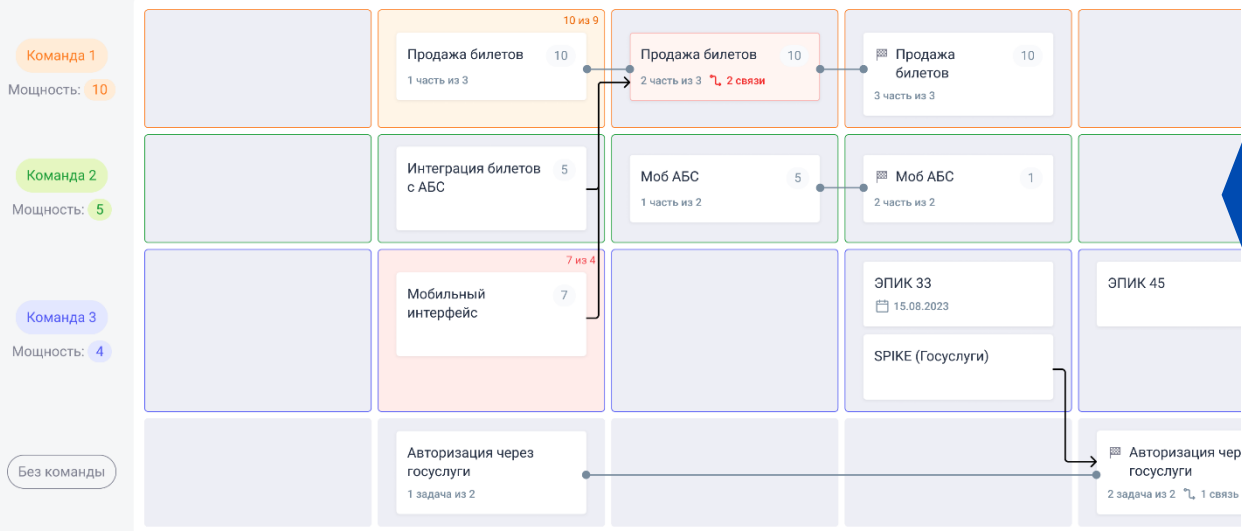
Команда 1
Мощность: 10

10 из 9

Продажа билетов 10
1 часть из 3

Продажа билетов 10
2 часть из 3 2 связи

Продажа билетов 10
3 часть из 3

Команда 2
Мощность: 5

Интеграция билетов с АБС 5

Моб АБС 5
1 часть из 2

Моб АБС 1
2 часть из 2

Команда 3
Мощность: 4

7 из 4

Мобильный интерфейс 7

ЭПИК 33
15.08.2023

ЭПИК 45

SPIKE (Госуслуги)

Без команды

Авторизация через госуслуги
1 задача из 2

Авторизация черe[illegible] госуслуги
2 задача из 2 1 связь